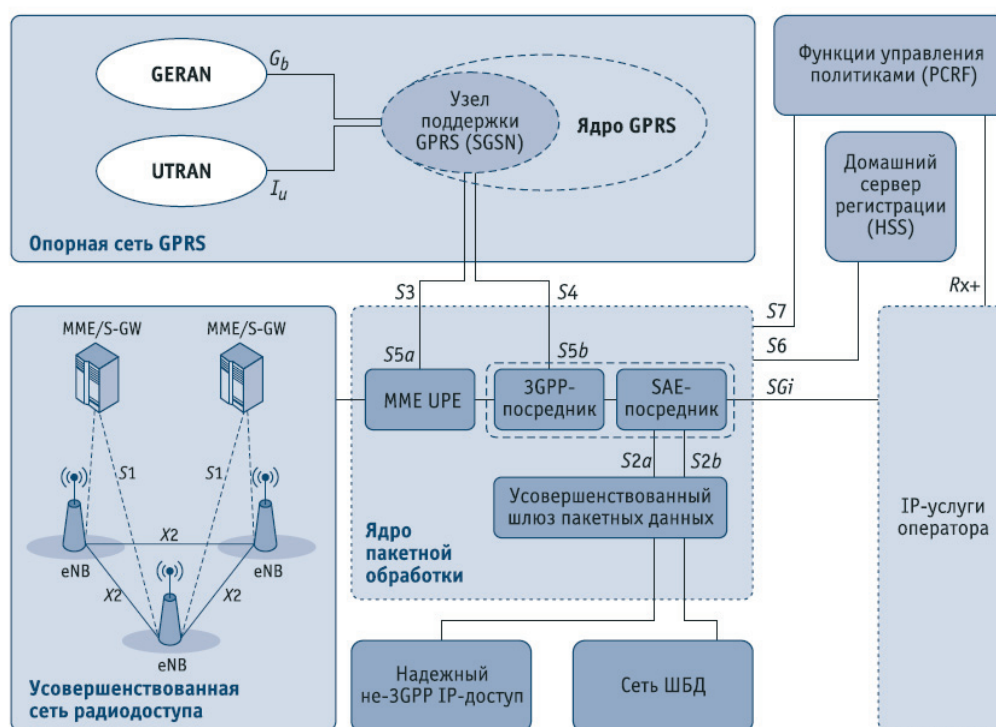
GERAN

$G_b$

UTRAN

$I_u$

Узел поддержки GPRS (SGSN)

Ядро GPRS

Опорная сеть GPRS

Функции управления политиками (PCRF)

Домашний сервер регистрации (HSS)

$Rx+$

S3

S4

S7

S6

S5a

S5b

MME/S-GW

MME/S-GW

MME UPE

3GPP-посредник

SAE-посредник

SGi

S1

S1

S2a

S2b

X2

Усовершенствованный шлюз пакетных данных

IP-услуги оператора

eNB

eNB

X2

X2

Ядро пакетной обработки

eNB

Усовершенствованная сеть радиодоступа

Надежный не-3GPP IP-доступ

Сеть ШБД